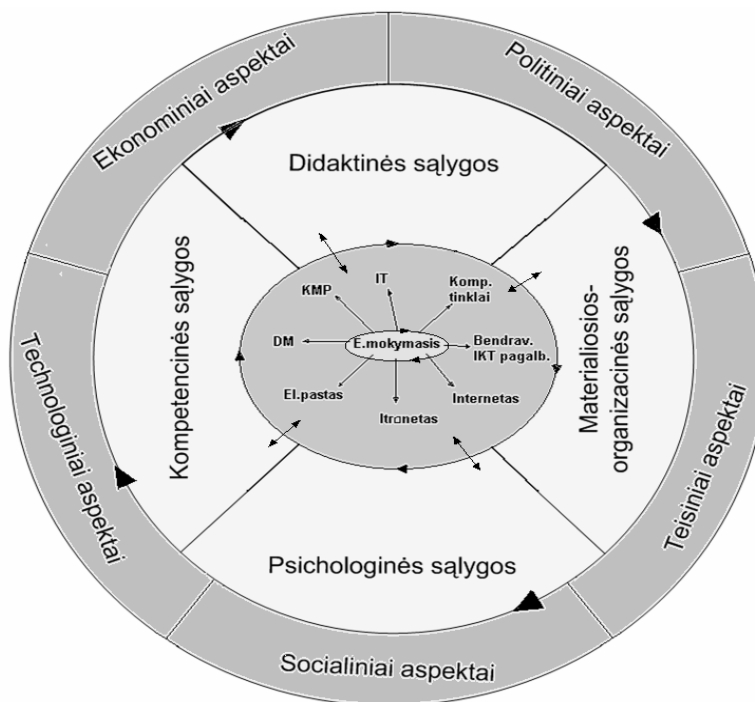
Ekonominiai aspektai

Politiniai aspektai

Didaktinės sąlygos

Kompetencinės sąlygos

Materialiosios-organizacinės sąlygos

IT

KMP

Komp. tinklai

DM

E.mokymasis

Bendrav. IKT pagalb.

El.pastas

Internetas

Itranetas

Technologiniai aspektai

Teisiniai aspektai

Psichologinės sąlygos

Socialiniai aspektai